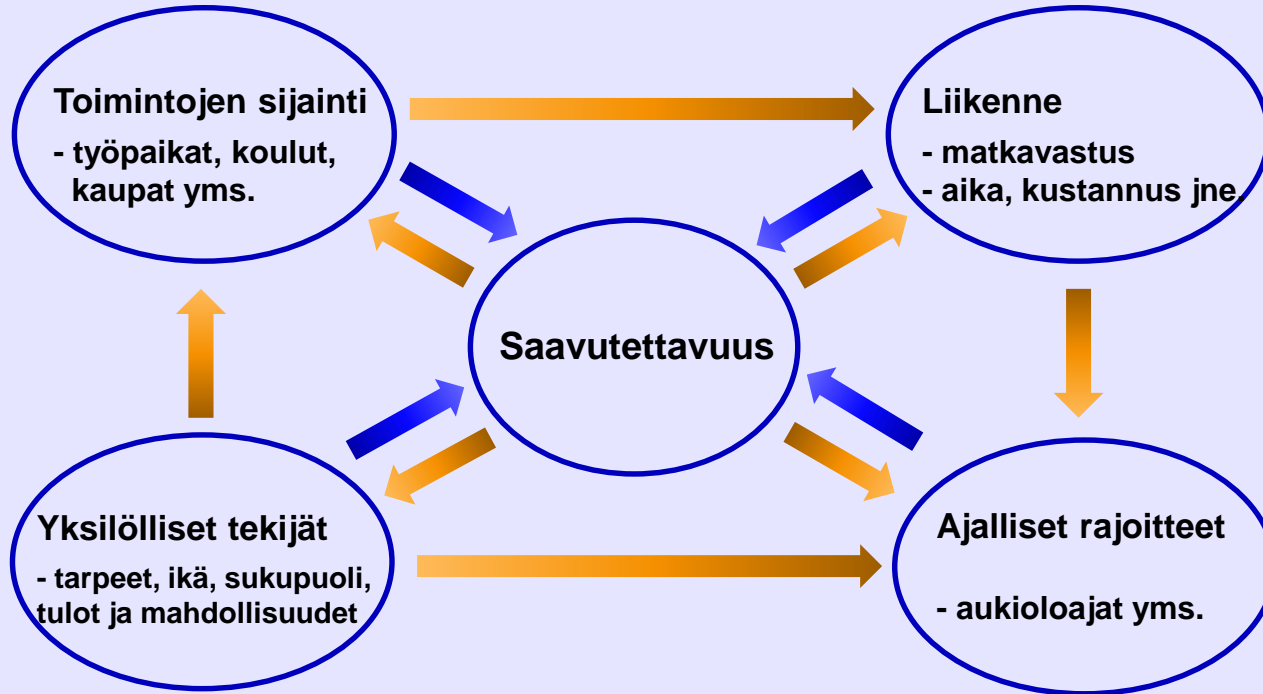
Toimintojen sijainti
- työpaikat, koulut, kaupat yms.

Liikenne
- matkavastus
- aika, kustannus jne.

Saavutettavuus

Yksilölliset tekijät
- tarpeet, ikä, sukupuoli, tulot ja mahdollisuudet

Ajalliset rajoitteet
- aukioloajat yms.